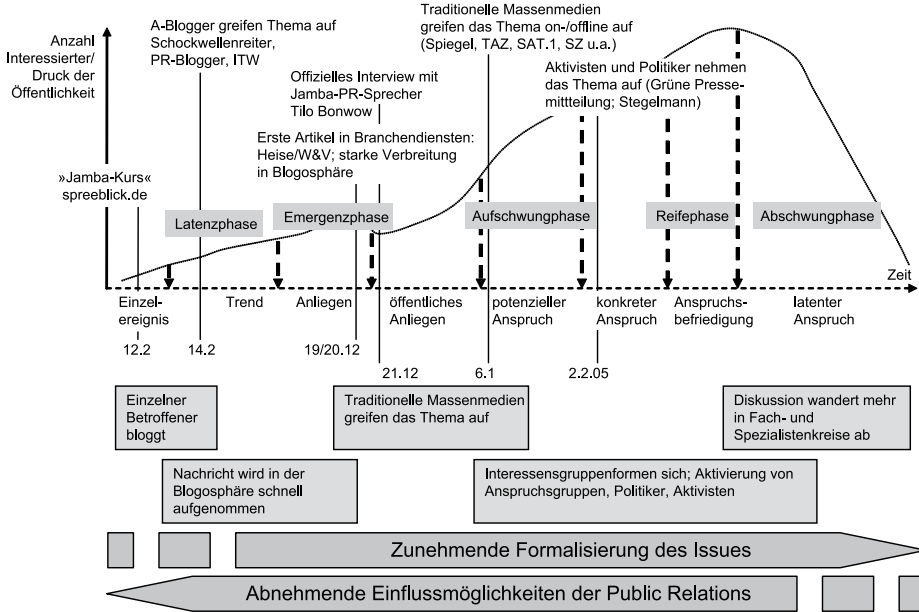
Anzahl Interessierter/ Druck der Öffentlichkeit

A-Blogger greifen Thema auf Schockwellenreiter, PR-Blogger, ITW

Traditionelle Massenmedien greifen das Thema on-/offline auf (Spiegel, TAZ, SAT.1, SZ u.a.)

Aktivisten und Politiker nehmen das Thema auf (Grüne Pressemittteilung; Stegelmann)

Offizielles Interview mit Jamba-PR-Sprecher Tilo Bonwow

Erste Artikel in Branchendiensten: Heise/W&V; starke Verbreitung in Blogosphäre

»Jamba-Kurs« spreeblick.de

Latenzphase

Emergenzphase

Aufschwungphase

Reifephase

Abschwungphase

Zeit

Einzelereignis

Trend

Anliegen

öffentliches Anliegen

potenzieller Anspruch

konkreter Anspruch

Anspruchsbefriedigung

latenter Anspruch

12.2

14.2

19/20.12

21.12

6.1

2.2.05

Einzelner Betroffener bloggt

Traditionelle Massenmedien greifen das Thema auf

Diskussion wandert mehr in Fach- und Spezialistenkreise ab

Nachricht wird in der Blogosphäre schnell aufgenommen

Interessensgruppenformen sich; Aktivierung von Anspruchsgruppen, Politiker, Aktivisten

Zunehmende Formalisierung des Issues

Abnehmende Einflussmöglichkeiten der Public Relations